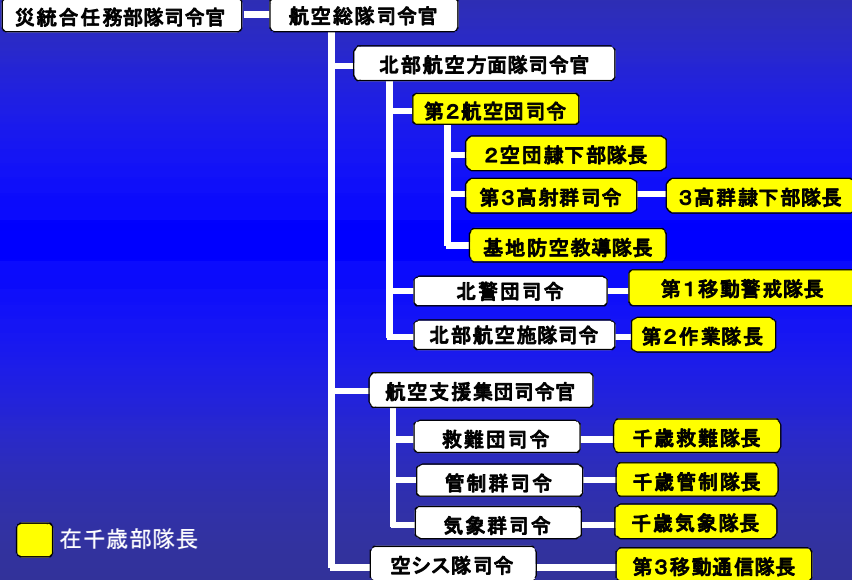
災統合任務部隊司令官
航空総隊司令官
北部航空方面隊司令官
第２航空団司令
２空団隷下部隊長
第３高射群司令
３高群隷下部隊長
基地防空教導隊長
北警団司令
第１移動警戒隊長
北部航空施隊司令
第２作業隊長
航空支援集団司令官
救難団司令
千歳救難隊長
管制群司令
千歳管制隊長
気象群司令
千歳気象隊長
空シス隊司令
第３移動通信隊長
在千歳部隊長